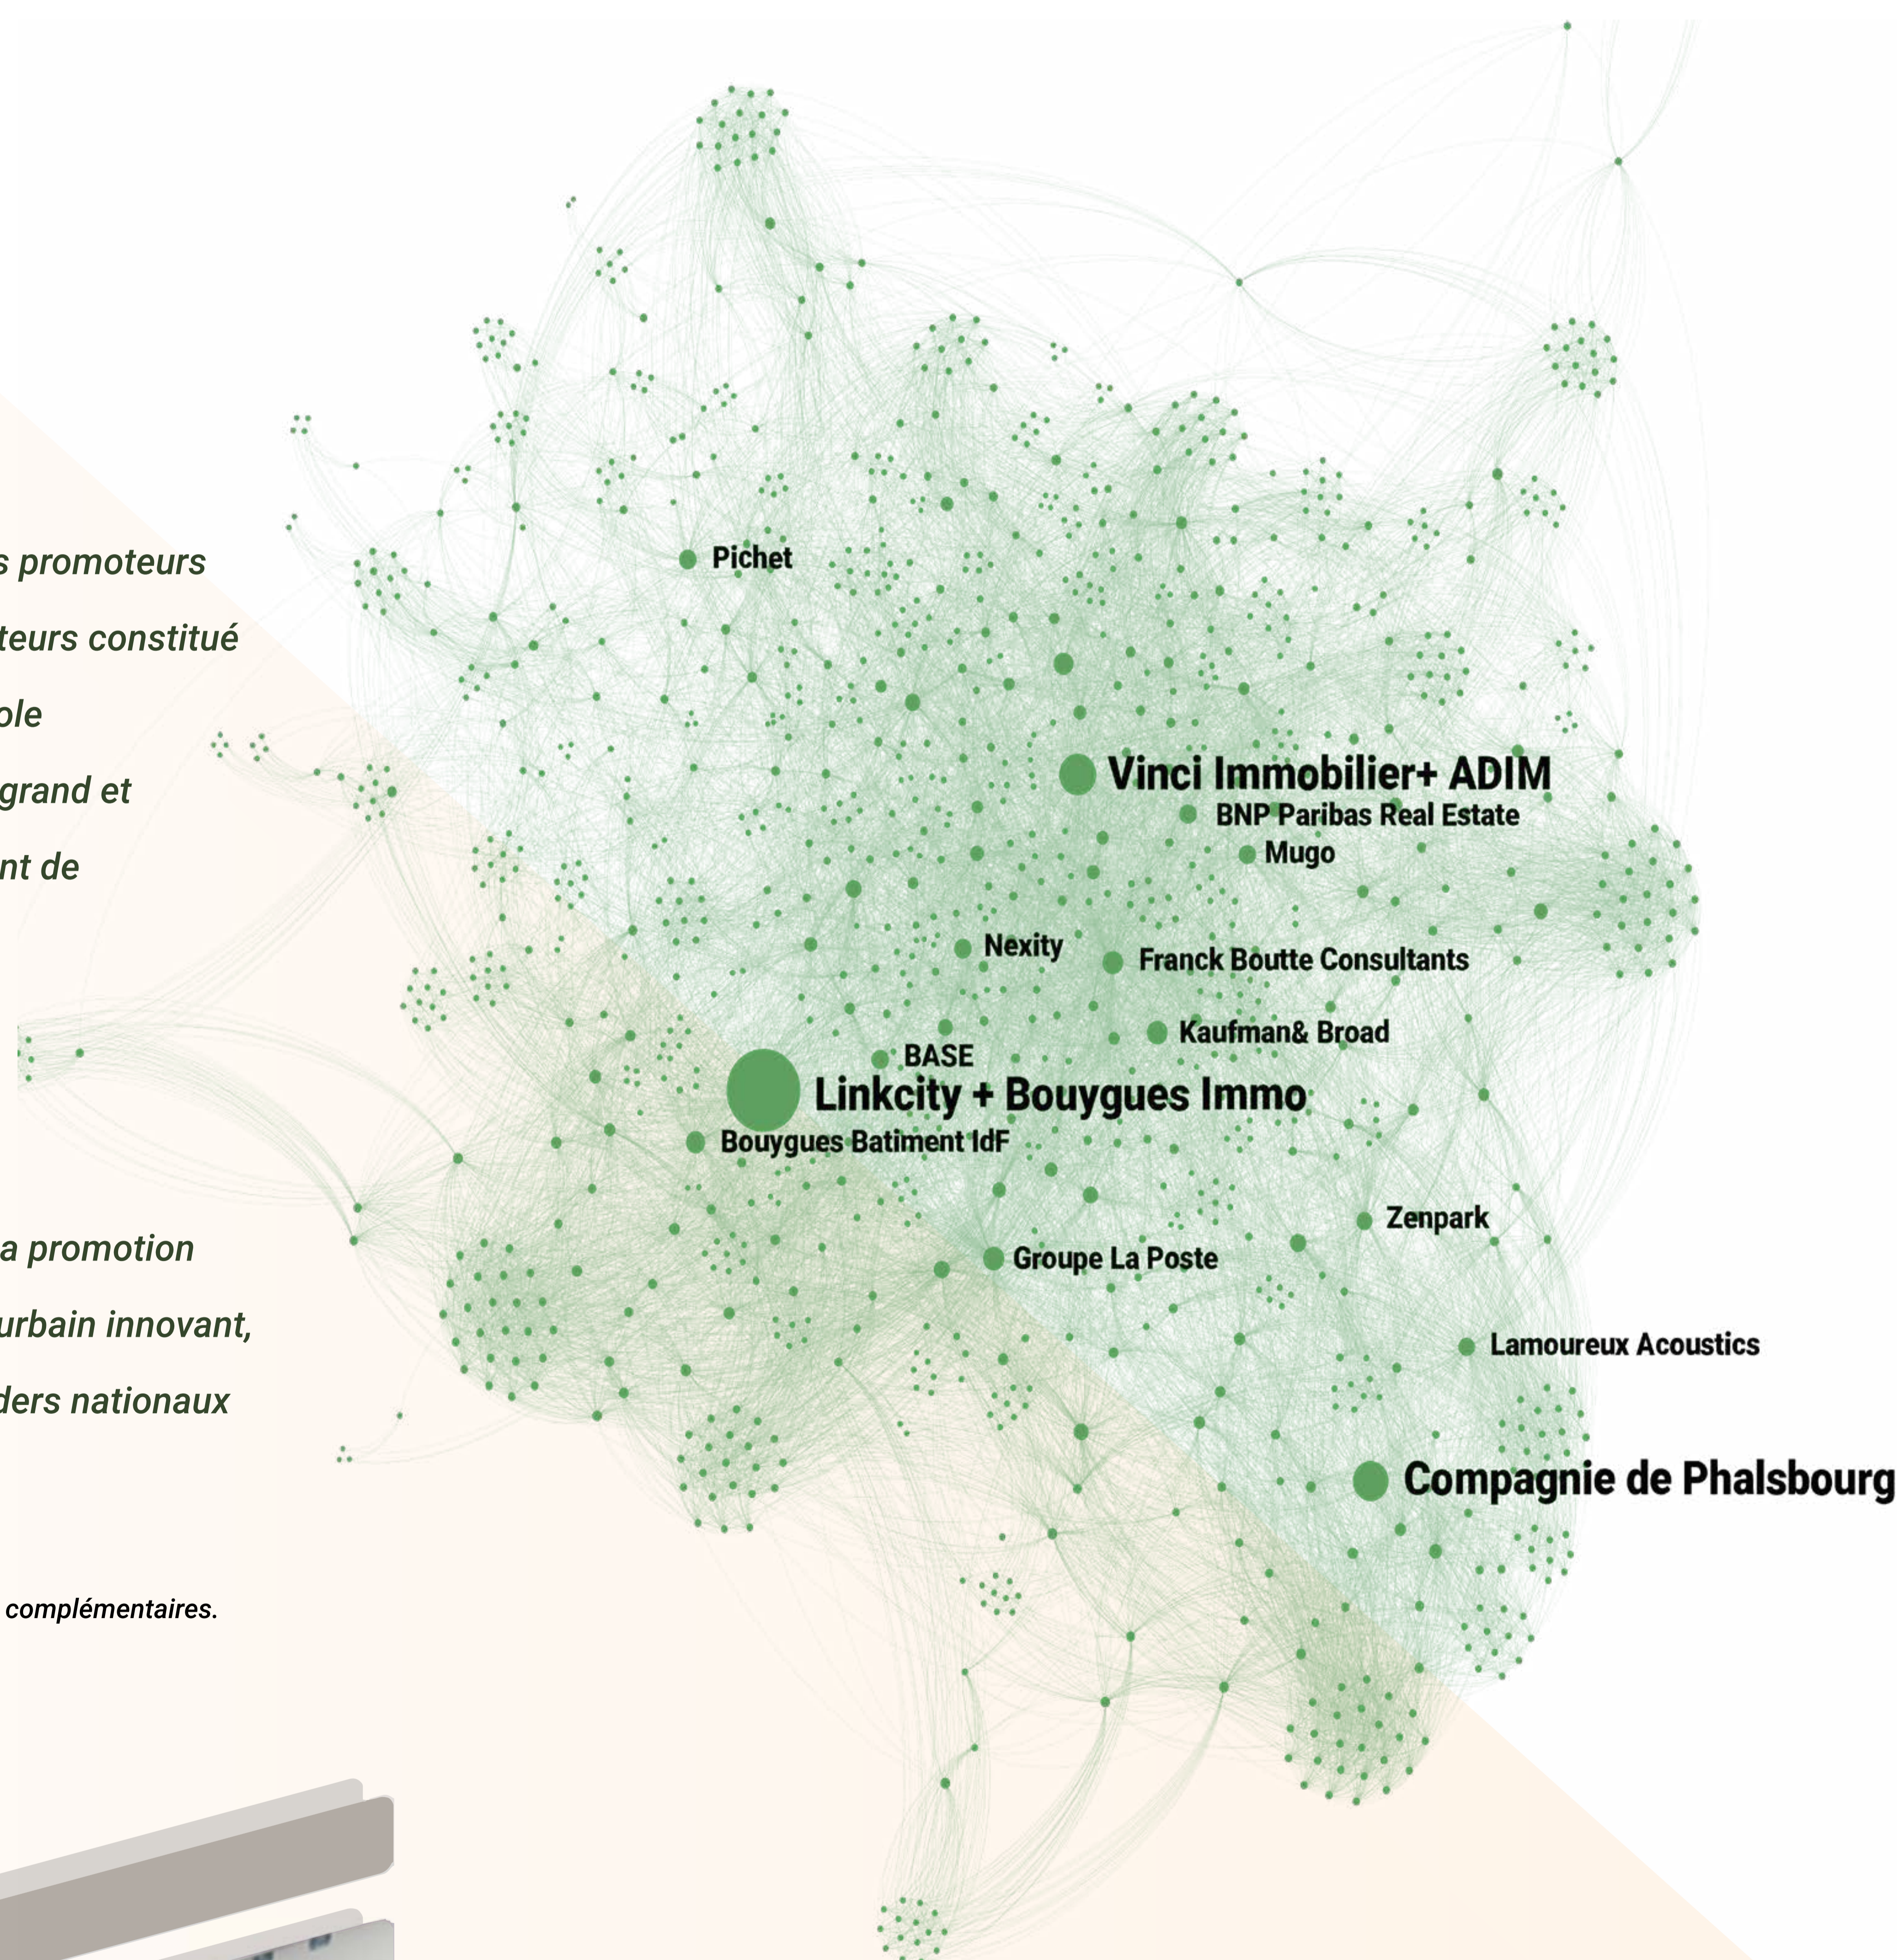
s promoteurs
teurs constitué
ple
grand et
nt de

a promotion
urbain innovant,
ders nationaux

complémentaires.

Pichet

Vinci Immobilier+ ADIM
BNP Paribas Real Estate
Mugo
Nexity
Franck Boutte Consultants
Kaufman& Broad
BASE
Linkcity + Bouygues Immo
Bouygues Batiment IdF
Zenpark
Groupe La Poste
Lamoureux Acoustics
Compagnie de Phalsbourg